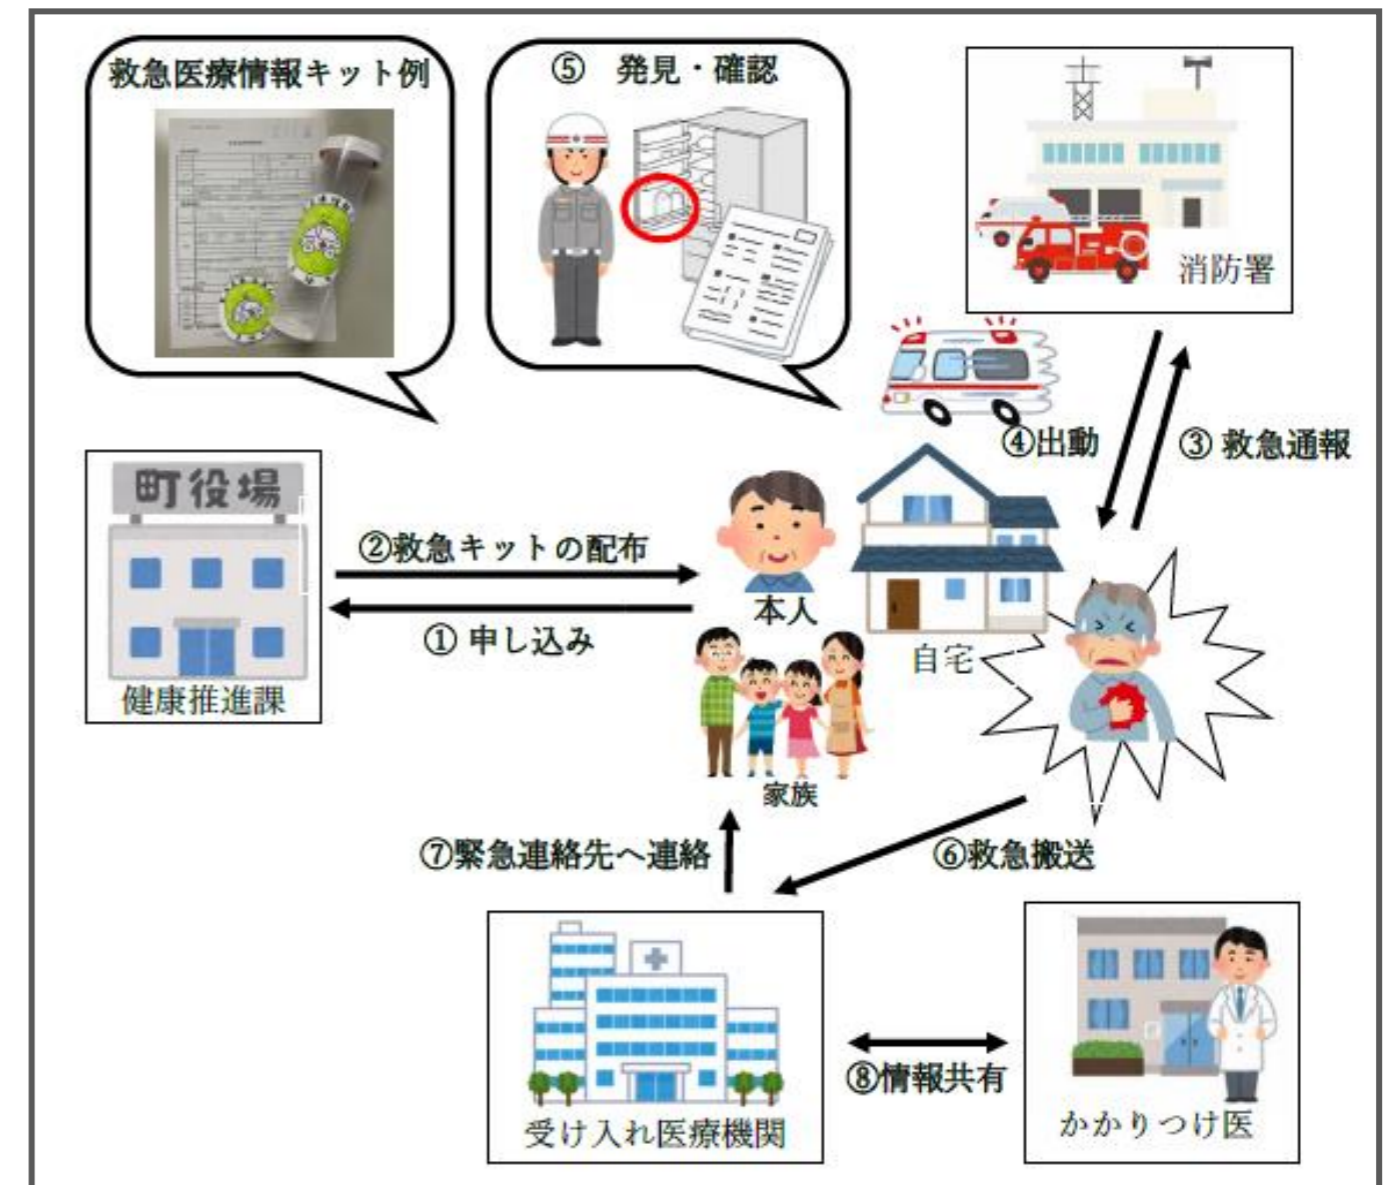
救急医療情報キット例

⑤ 発見・確認

消防署

④出動

③ 救急通報

町役場

健康推進課

②救急キットの配布

① 申し込み

本人

自宅

家族

⑦緊急連絡先へ連絡

⑥救急搬送

受け入れ医療機関

⑧情報共有

かかりつけ医